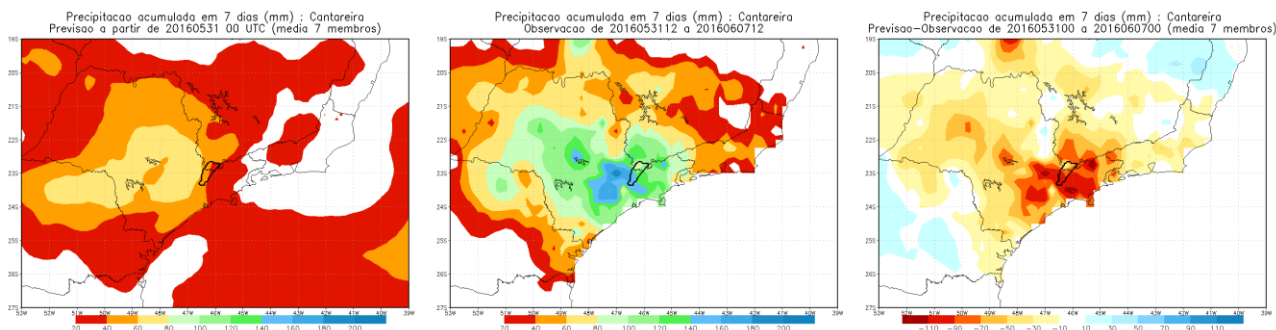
Precipitacao acumulada em 7 dias (mm) : Cantareira
Previsao a partir de 20160531 00 UTC (media 7 membros)

19S
20S
21S
22S
23S
24S
25S
26S
27S
53W 52W 51W 50W 49W 48W 47W 46W 45W 44W 43W 42W 41W 40W 39W
20 40 60 80 100 120 140 160 180 200

Precipitacao acumulada em 7 dias (mm) : Cantareira
Observacao de 2016053112 a 2016060712

19S
20S
21S
22S
23S
24S
25S
26S
27S
53W 52W 51W 50W 49W 48W 47W 46W 45W 44W 43W 42W 41W 40W 39W
20 40 60 80 100 120 140 160 180 200

Precipitacao acumulada em 7 dias (mm) : Cantareira
Previsao-Observacao de 2016053100 a 2016060700 (media 7 membros)

19S
20S
21S
22S
23S
24S
25S
26S
27S
53W 52W 51W 50W 49W 48W 47W 46W 45W 44W 43W 42W 41W 40W 39W
−110 −90 −70 −50 −30 −10 10 30 50 70 90 110